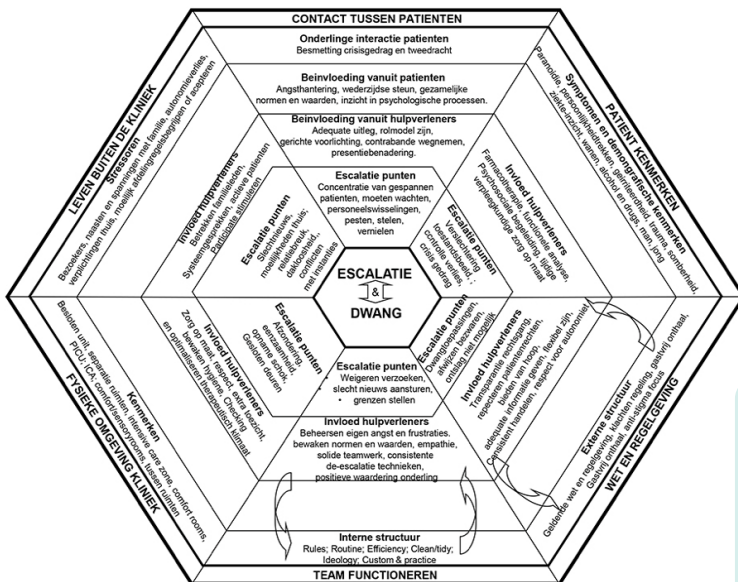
CONTACT TUSSEN PATIENTEN

Onderlinge interactie patienten
Besmetting crisisgedrag en tweedracht

Beinvloeding vanuit patienten
Angsthantering, wederzijdse steun, gezamelijke normen en waarden, inzicht in psychologische processen.

Beinvloeding vanuit hulpverleners
Adequate uitleg, rolmodel zijn, gerichte voorlichting, contrabande wegnemen, presentiebenadering.

Escalatie punten
Concentratie van gespannen patienten, moeten wachten, personeelswisselingen, pesten, stelen, vernielen

PATIENT KENMERKEN

Symptomen en demografische kenmerken
Paranoide, persoonlijkheidskenmerken, geagiteerdheid, trauma, somberheid, ziekte-inzicht, wanen, alcohol en drugs, man, jong

Invloed hulpverleners
Farmacotherapie, functionele analyse, Psychosociale begeleiding, tijdige verpleegkundige zorg op maat

Escalatie punten
Verslechtering toestandsbeeld, controle verlies, crisis gedrag

WET EN REGELGEVING

Externe structuur
Geldende wet en regelgeving, klachten regeling, gastvrij onthaal, Gastvrij onthaal, anti-stigma focus

Invloed hulpverleners
Transparante rechtsgang, respecteren patiëntenrechten, bieden van hoop, adequate informatie geven, flexibel zijn, Consistent handelen, respect voor autonomie

Escalatie punten
Dwangtoepassingen, afwijzen verzoeken, ontslag niet mogelijk

TEAM FUNCTIONEREN

Interne structuur
Rules; Routine; Efficiency; Clean/tidy; Ideology; Custom & practice

Invloed hulpverleners
Beheersen eigen angst en frustraties, bewaken normen en waarden, empathie, solide teamwerk, consistente de-escalatie technieken, positieve waardering onderling

Escalatie punten
Weigeren verzoeken, slecht nieuws aansturen, grenzen stellen

FYSIEKE OMGEVING KLINIEK

Kenmerken
Besloten unit, separatie ruimten, intensive care zone, comfort rooms, PICU / ICA, comfortsensoryrooms tussen ruimten

Invloed hulpverleners
Zorg op maat, respect, Comfort, Fysiek toezicht, bewaken hygiëne, Checking, en optimaliseren therapeutisch klimaat

Escalatie punten
Afzondering, opname, aanzien, aanwezigheid, Gesloten deuren

LEVEN BUITEN DE KLINIEK

Stressoren
Bezoekers, naasten en spanningen met familie, autonomieverlies, verplichtingen thuis, moeilijk afdelingsregelingen of recepten

Invloed hulpverleners
Betrekken familieleden, Systeemgesprekken, actieve patienten Participatie stimuleren

Escalatie punten
Slecht nieuws, moeilijkheden thuis, relatieproblemen, dakloosheid, conflicten met instanties

ESCALATIE
&
DWANG